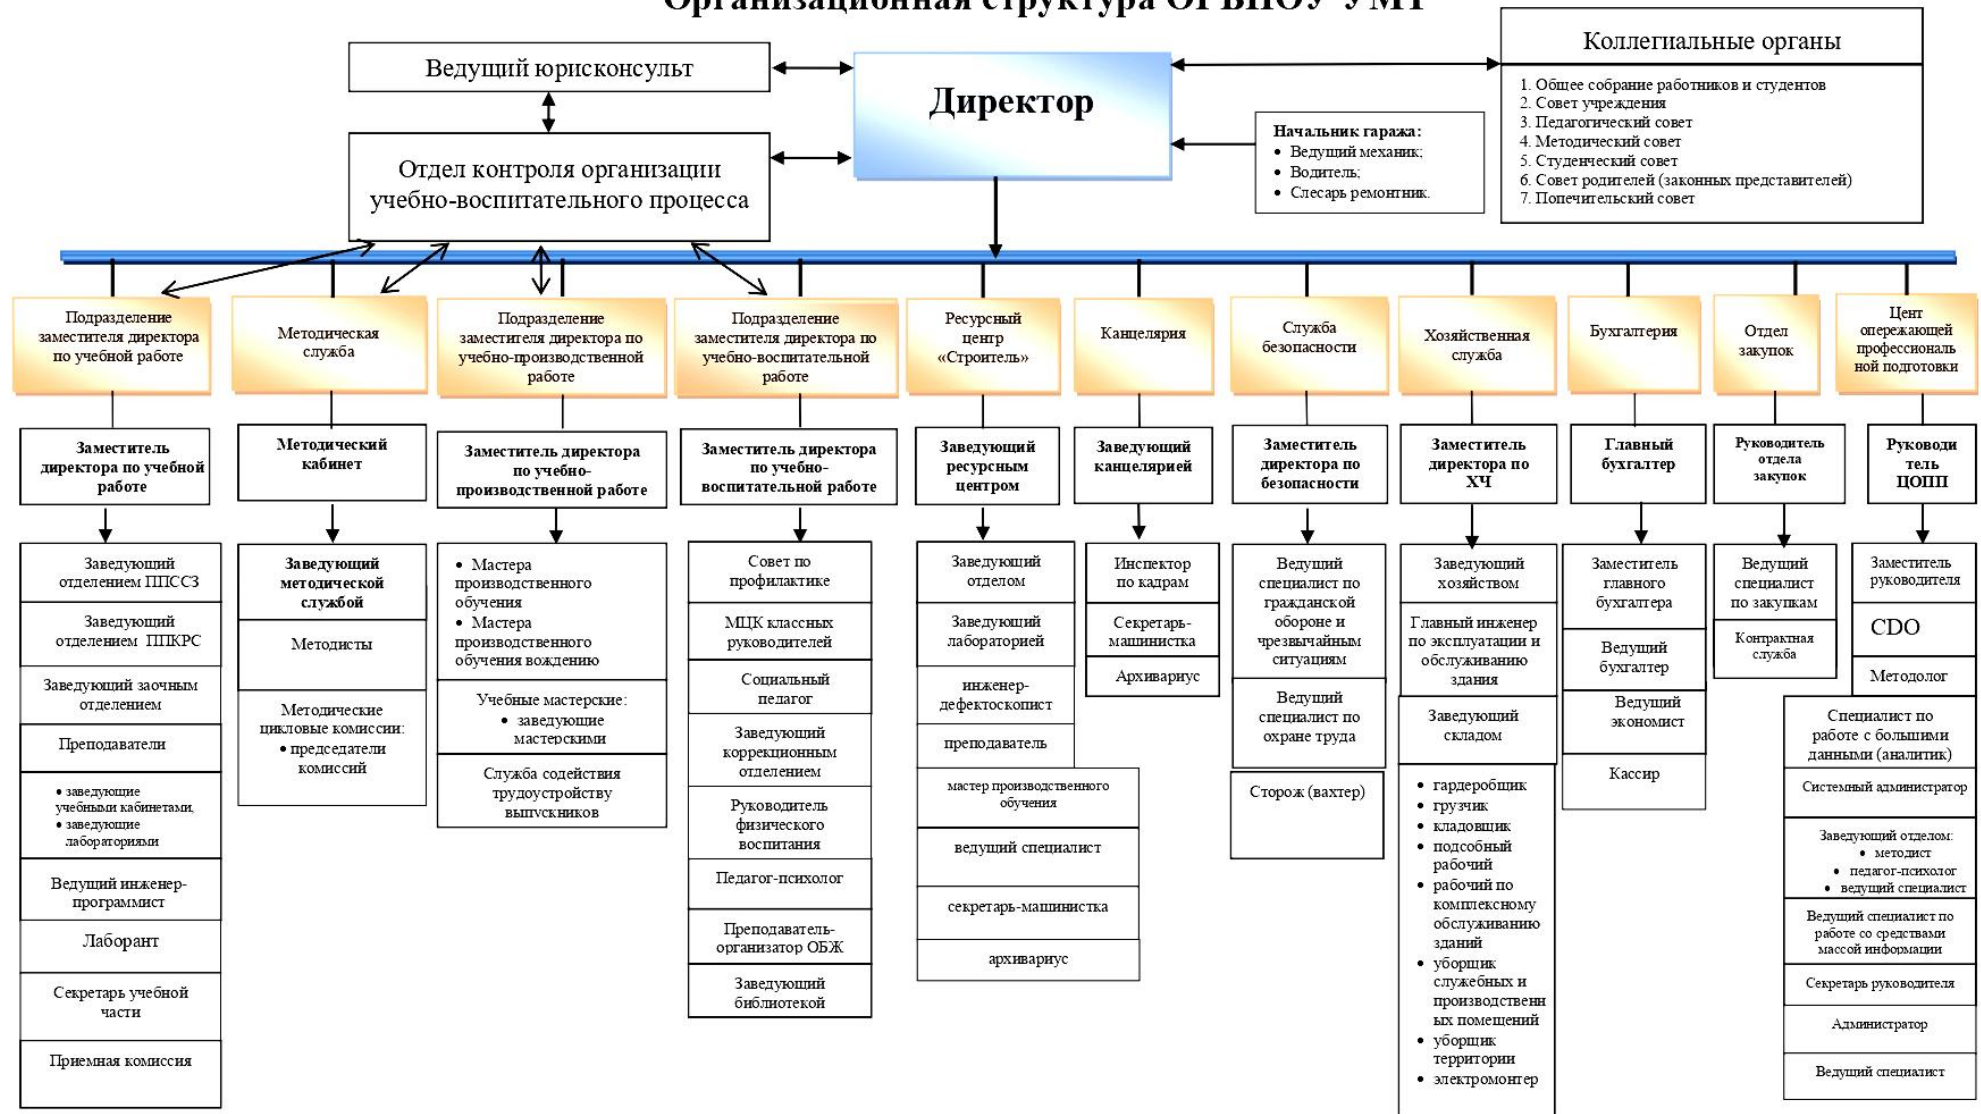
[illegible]

Ведущий юрисконсульт

Директор

Коллегиальные органы

1. Общее собрание работников и студентов
2. Совет учреждения
3. Педагогический совет
4. Методический совет
5. Студенческий совет
6. Совет родителей (законных представителей)
7. Попечительский совет

Отдел контроля организации учебно-воспитательного процесса

Начальник гаража:
• Ведущий механик;
• Водитель;
• Слесарь ремонтник.

Подразделение заместителя директора по учебной работе

Заместитель директора по учебной работе

Заведующий отделением ППССЗ

Заведующий отделением ППКРС

Заведующий заочным отделением

Преподаватели

• заведующие учебными кабинетами,
• заведующие лабораториями

Ведущий инженер-программист

Лаборант

Секретарь учебной части

Приемная комиссия

Методическая служба

Методический кабинет

Заведующий методической службой

Методисты

Методические цикловые комиссии:
• председатели комиссий

Подразделение заместителя директора по учебно-производственной работе

Заместитель директора по учебно-производственной работе

• Мастера производственного обучения
• Мастера производственного обучения вождению

Учебные мастерские:
• заведующие мастерскими

Служба содействия трудоустройству выпускников

Подразделение заместителя директора по учебно-воспитательной работе

Заместитель директора по учебно-воспитательной работе

Совет по профилактике

МЦК классных руководителей

Социальный педагог

Заведующий коррекционным отделением

Руководитель физического воспитания

Педагог-психолог

Преподаватель-организатор ОБЖ

Заведующий библиотекой

Ресурсный центр «Строитель»

Заведующий ресурсным центром

Заведующий отделом

Заведующий лабораторией

инженер-дефектоскопист

преподаватель

мастер производственного обучения

ведущий специалист

секретарь-машинистка

архивариус

Канцелярия

Заведующий канцелярией

Инспектор по кадрам

Секретарь-машинистка

Архивариус

Служба безопасности

Заместитель директора по безопасности

Ведущий специалист по гражданской обороне и чрезвычайным ситуациям

Ведущий специалист по охране труда

Сторож (вахтер)

Хозяйственная служба

Заместитель директора по ХЧ

Заведующий хозяйством

Главный инженер по эксплуатации и обслуживанию здания

Заведующий складом

• гардеробщик
• грузчик
• кладовщик
• подсобный рабочий
• рабочий по комплексному обслуживанию зданий
• уборщик служебных и производственных помещений
• уборщик территории
• электромонтер

Бухгалтерия

Главный бухгалтер

Заместитель главного бухгалтера

Ведущий бухгалтер

Ведущий экономист

Кассир

Отдел закупок

Руководитель отдела закупок

Ведущий специалист по закупкам

Контрактная служба

Цент опережающей профессиональной подготовки

Руководитель ЦОПП

Заместитель руководителя

CDO

Методолог

Специалист по работе с большими данными (аналитик)

Системный администратор

Заведующий отделом:
• методист
• педагог-психолог
• ведущий специалист

Ведущий специалист по работе со средствами массой информации

Секретарь руководителя

Администратор

Ведущий специалист